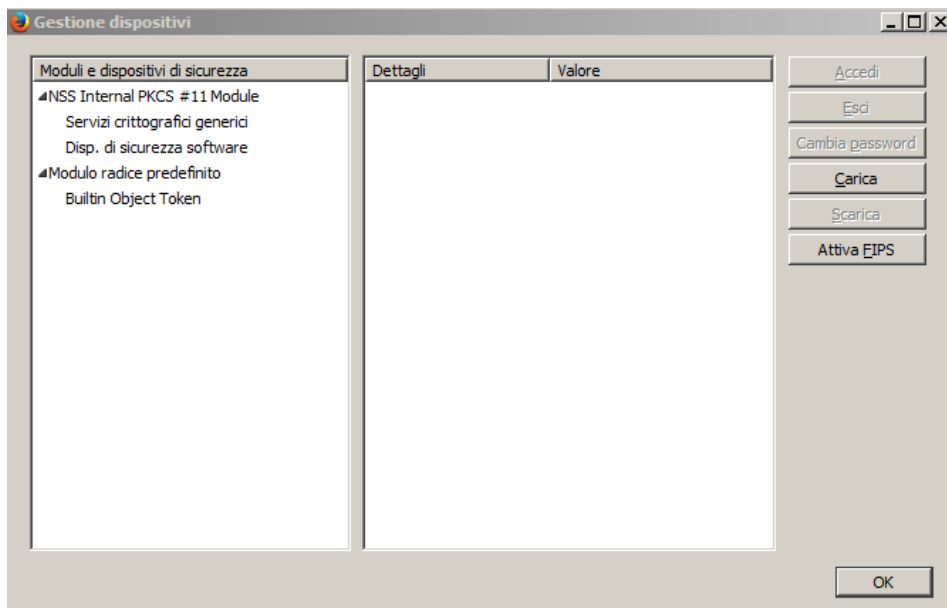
Gestione dispositivi

Moduli e dispositivi di sicurezza
NSS Internal PKCS #11 Module
Servizi crittografici generici
Disp. di sicurezza software
Modulo radice predefinito
Builtin Object Token

| Dettagli | Valore |
|---|---|

Accedi
Esci
Cambia password
Carica
Scarica
Attiva FIPS

OK